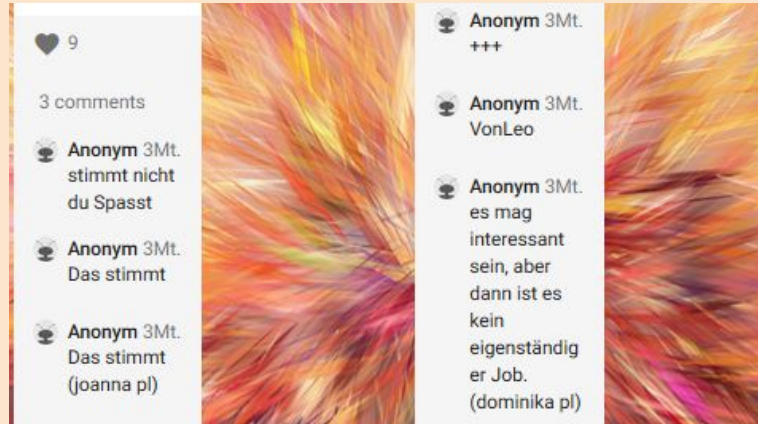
9

3 comments

Anonym 3Mt.
stimmt nicht du Spasst

Anonym 3Mt.
Das stimmt

Anonym 3Mt.
Das stimmt (joanna pl)

Anonym 3Mt.
+++

Anonym 3Mt.
VonLeo

Anonym 3Mt.
es mag interessant sein, aber dann ist es kein eigenständiger Job. (dominika pl)